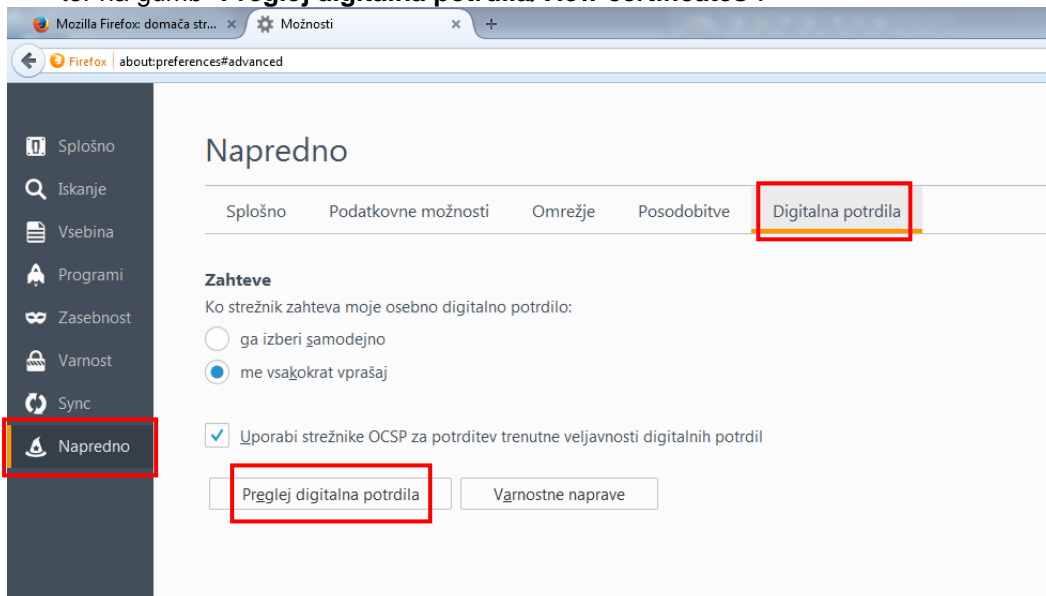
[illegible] na gumb "Preglej digitalna potrdila/View certificates".

Mozilla Firefox: domača str... ×
Možnosti ×
+
Firefox | about:preferences#advanced

Splošno
Iskanje
Vsebina
Programi
Zasebnost
Varnost
Sync
Napredno

Napredno

Splošno | Podatkovne možnosti | Omrežje | Posodobitve | Digitalna potrdila

Zahteve
Ko strežnik zahteva moje osebno digitalno potrdilo:
ga izberi samodejno
me vsakokrat vprašaj

Uporabi strežnike OCSP za potrditev trenutne veljavnosti digitalnih potrdil

Preglej digitalna potrdila
Varnostne naprave